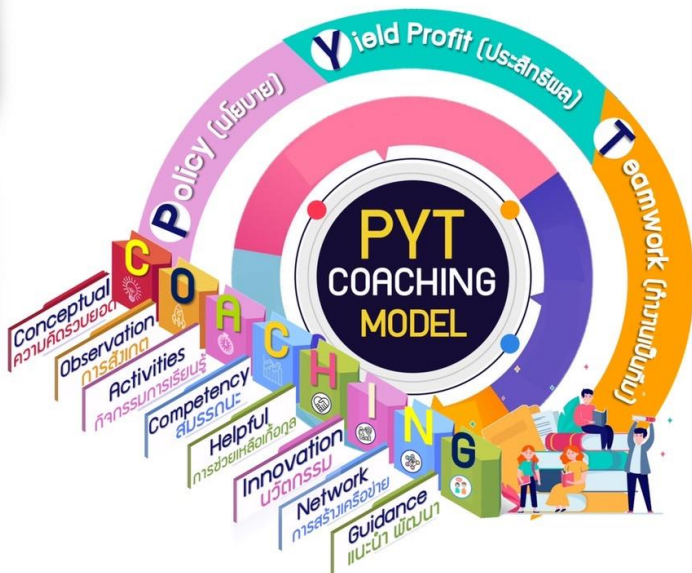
Policy (นโยบาย)

Yield Profit (ประสิทธิผล)

Teamwork (ทำงานเป็นทีม)

PYT
COACHING
MODEL

C
O
A
C
H
I
N
G

Conceptual
ความคิดรวบยอด

Observation
การสังเกต

Activities
กิจกรรมการเรียนรู้

Competency
สมรรถนะ

Helpful
การช่วยเหลือเกื้อกูล

Innovation
นวัตกรรม

Network
การสร้างเครือข่าย

Guidance
แนะนำ พัฒนา